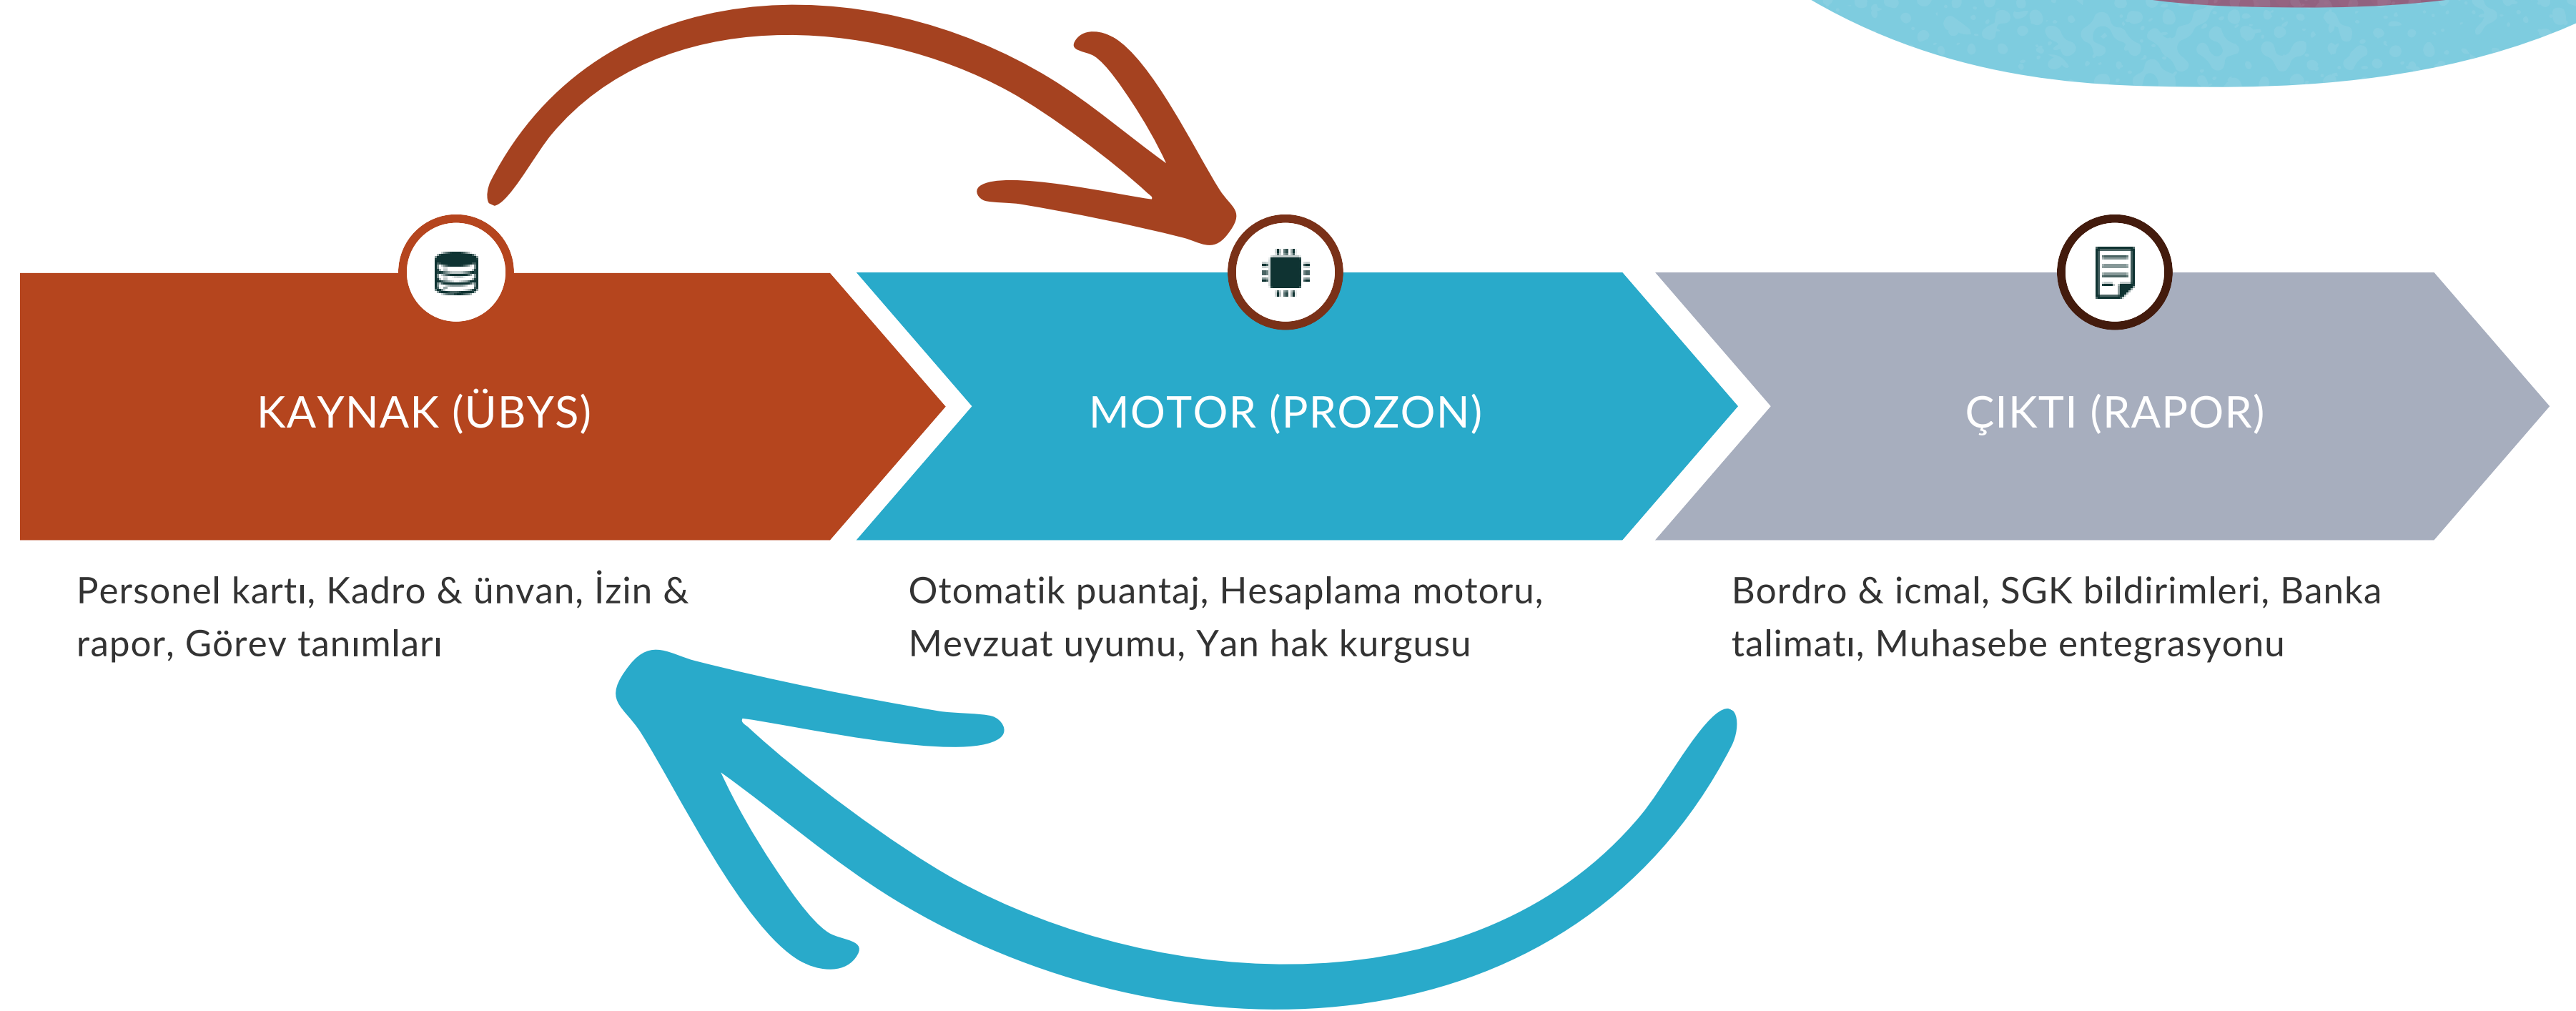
KAYNAK (ÜBYS)

MOTOR (PROZON)

ÇIKTI (RAPOR)

Personel kartı, Kadro & ünvan, İzin & rapor, Görev tanımları

Otomatik puantaj, Hesaplama motoru, Mevzuat uyumu, Yan hak kurgusu

Bordro & icmal, SGK bildirimleri, Banka talimatı, Muhasebe entegrasyonu